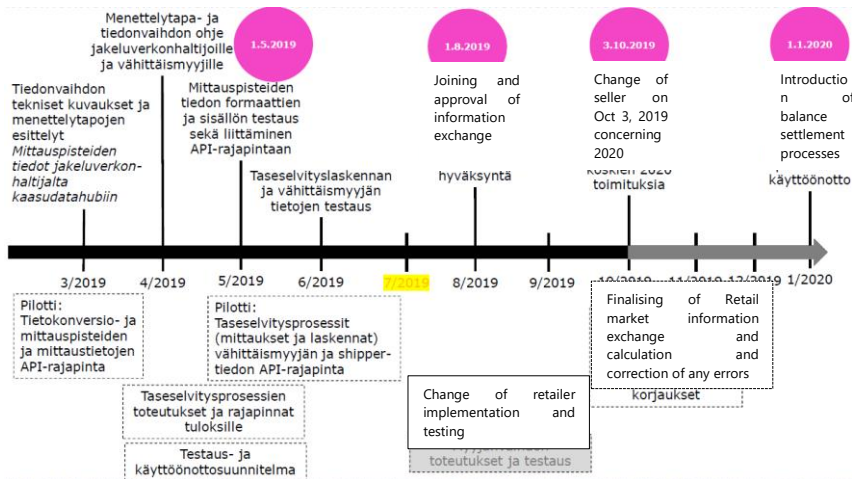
Menettelytapa- ja tiedonvaihdon ohje jakeluverkonhaltijoille ja vähittäismyyjille

1.5.2019

1.8.2019

3.10.2019

1.1.2020

Tiedonvaihdon tekniset kuvaukset ja menettelytapojen esittelyt
Mittauspisteiden tiedot jakeluverkonhaltijalta kaasudatahubiin

Mittauspisteiden tiedon formaattien ja sisällön testaus sekä liittäminen API-rajapintaan

Joining and approval of information exchange

Change of seller on Oct 3, 2019 concerning 2020

Introductio n of balance settlement processes

Taseselvityslaskennan ja vähittäismyyjän tietojen testaus

hyväksyntä

koskien 2020 toimituksia

käyttöönotto

3/2019

4/2019

5/2019

6/2019

7/2019

8/2019

9/2019

10/2019

11/2019

12/2019

1/2020

Pilotti: Tietokonversio- ja mittauspisteiden ja mittaustietojen API-rajapinta

Pilotti: Taseselvitysprosessit (mittaukset ja laskennat) vähittäismyyjän ja shipper-tiedon API-rajapinta

Finalising of Retail market information exchange and calculation and correction of any errors

Taseselvitysprosessien toteutukset ja rajapinnat tuloksille

Change of retailer implementation and testing

korjaukset

Testaus- ja käyttöönottosuunnitelma

toteutukset ja testaus